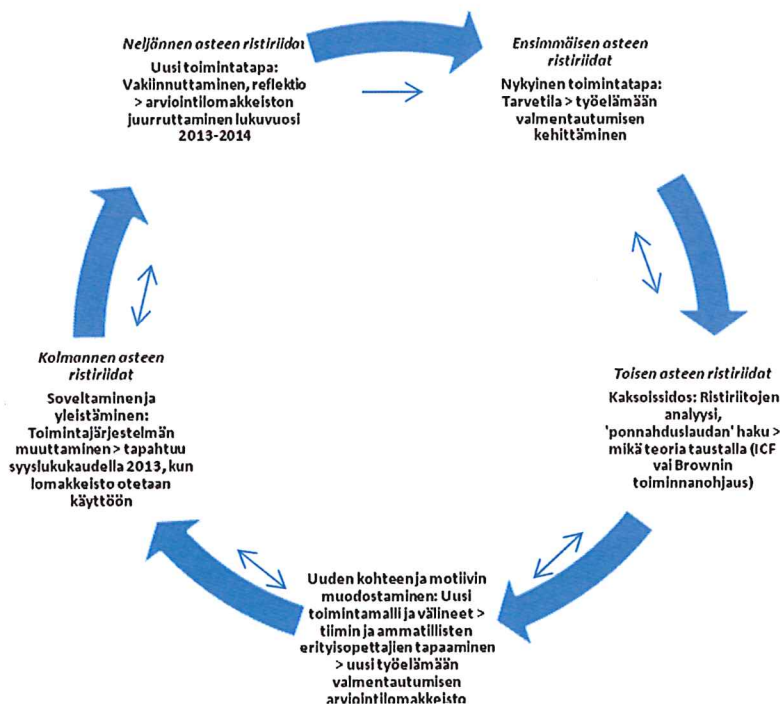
Neljännen asteen ristiriidat

Uusi toimintatapa: Vakiinnuttaminen, reflektio > arviointilomakkeiston juurruttaminen lukuvuosi 2013-2014

Ensimmäisen asteen ristiriidat

Nykyinen toimintatapa: Tarvetila > työelämään valmentautumisen kehittäminen

Toisen asteen ristiriidat

Kaksoissidos: Ristiriitojen analyysi, 'ponnahduslaudan' haku > mikä teoria taustalla (ICF vai Brownin toiminnanohjaus)

Uuden kohteen ja motiivin muodostaminen: Uusi toimintamalli ja välineet > tiimin ja ammatillisten erityisopettajien tapaaminen > uusi työelämään valmentautumisen arviointilomakkeisto

Kolmannen asteen ristiriidat

Soveltaminen ja yleistäminen: Toimintajärjestelmän muuttaminen > tapahtuu syyslukukaudella 2013, kun lomakkeisto otetaan käyttöön